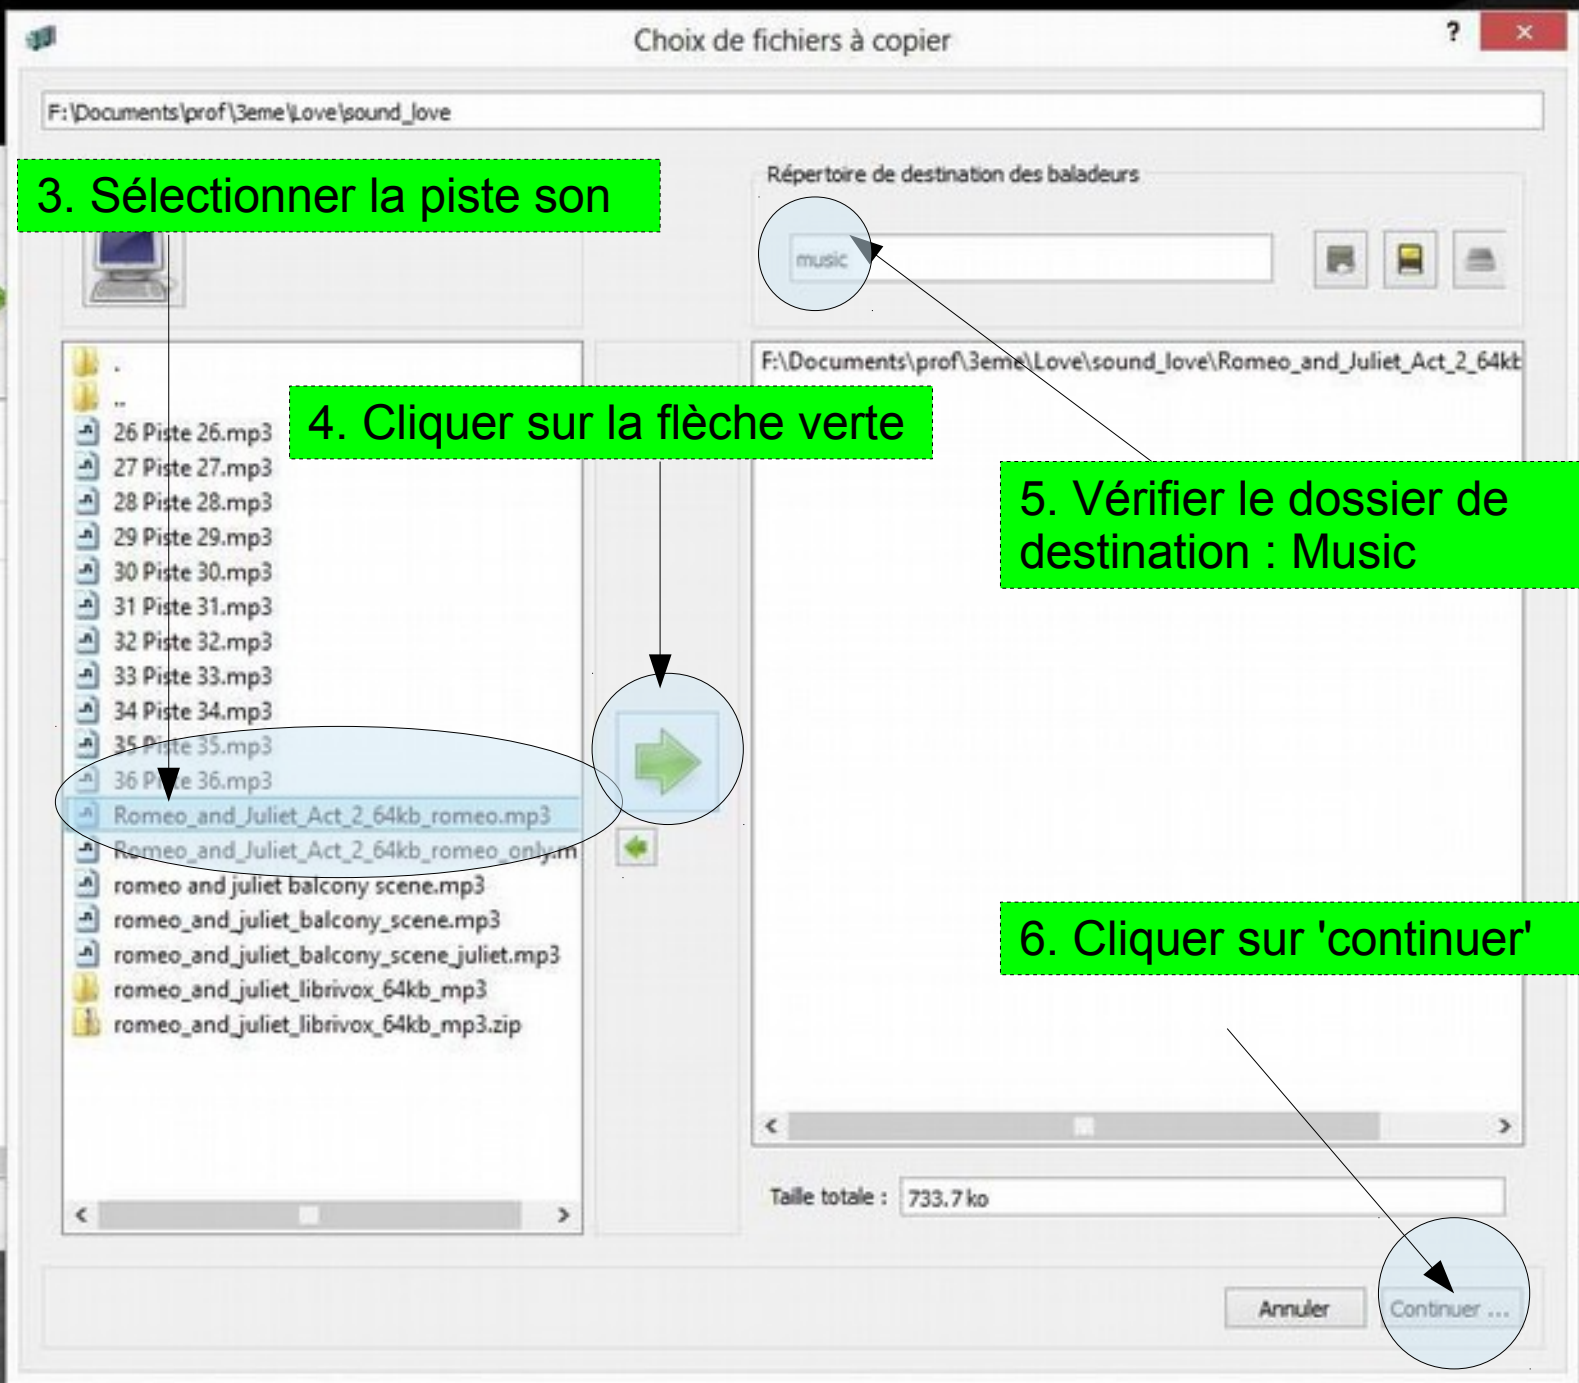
Choix de fichiers à copier

?

×

F:\Documents\prof\3eme\Love\sound_love

3. Sélectionner la piste son

Répertoire de destination des baladeurs

music

F:\Documents\prof\3eme\Love\sound_love\Romeo_and_Juliet_Act_2_64kb

.

..

26 Piste 26.mp3

27 Piste 27.mp3

28 Piste 28.mp3

29 Piste 29.mp3

30 Piste 30.mp3

31 Piste 31.mp3

32 Piste 32.mp3

33 Piste 33.mp3

34 Piste 34.mp3

35 Piste 35.mp3

36 Piste 36.mp3

Romeo_and_Juliet_Act_2_64kb_romeo.mp3

Romeo_and_Juliet_Act_2_64kb_romeo_only.m

romeo and juliet balcony scene.mp3

romeo_and_juliet_balcony_scene.mp3

romeo_and_juliet_balcony_scene_juliet.mp3

romeo_and_juliet_librivox_64kb_mp3

romeo_and_juliet_librivox_64kb_mp3.zip

4. Cliquer sur la flèche verte

5. Vérifier le dossier de destination : Music

6. Cliquer sur 'continuer'

Taille totale :

733.7 ko

Annuler

Continuer ...